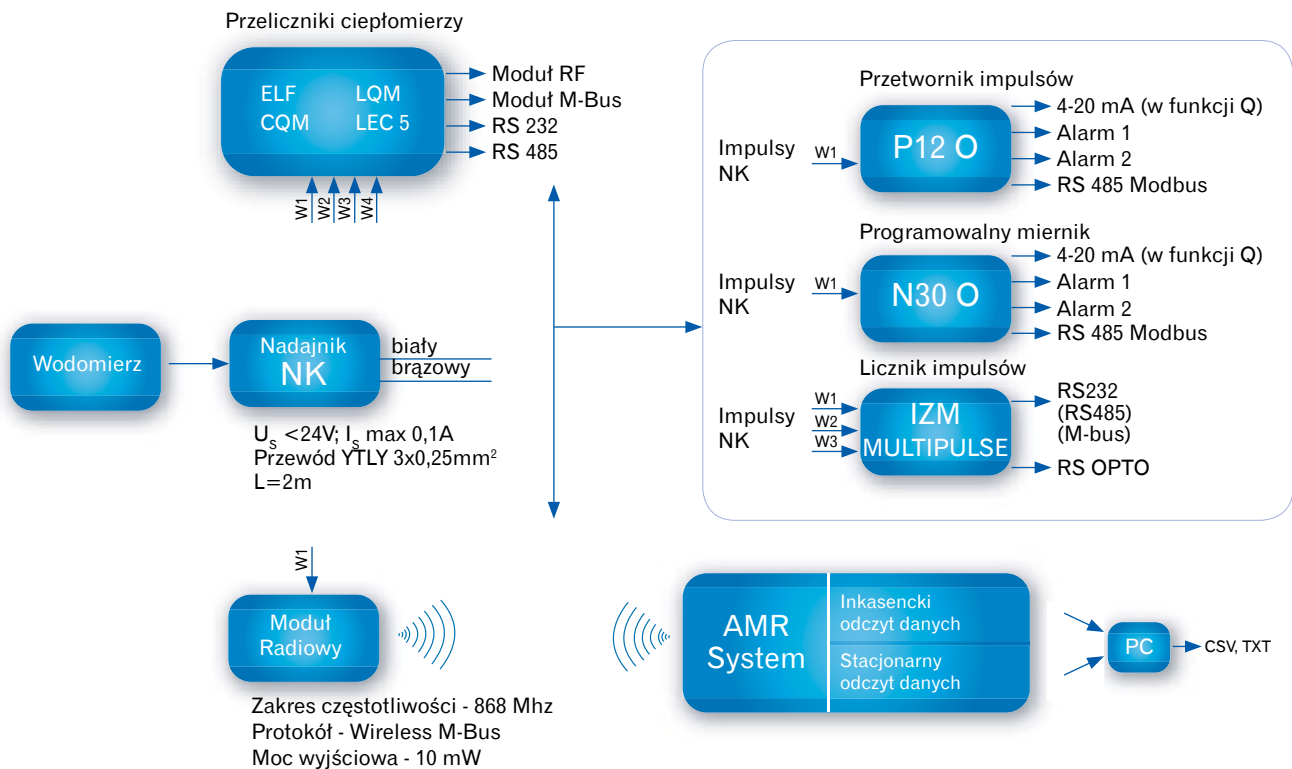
Przeliczniki ciepłomierzy

ELF LQM
CQM LEC 5

Moduł RF
Moduł M-Bus
RS 232
RS 485

W1 W2 W3 W4

Przetwornik impulsów

Impulsy NK

W1

P12 O

4-20 mA (w funkcji Q)
Alarm 1
Alarm 2
RS 485 Modbus

Programowalny miernik

Impulsy NK

W1

N30 O

4-20 mA (w funkcji Q)
Alarm 1
Alarm 2
RS 485 Modbus

Licznik impulsów

Impulsy NK

W1
W2
W3

IZM MULTIPULSE

RS232
(RS485)
(M-bus)
RS OPTO

Wodomierz

Nadajnik NK

biały
brązowy

$U_s$ <24V; $I_s$ max 0,1A
Przewód YTLY 3x0,25mm$^2$
L=2m

W1

Moduł Radiowy

Zakres częstotliwości - 868 Mhz
Protokół - Wireless M-Bus
Moc wyjściowa - 10 mW

AMR System

Inkasencki odczyt danych

Stacjonarny odczyt danych

PC

CSV, TXT